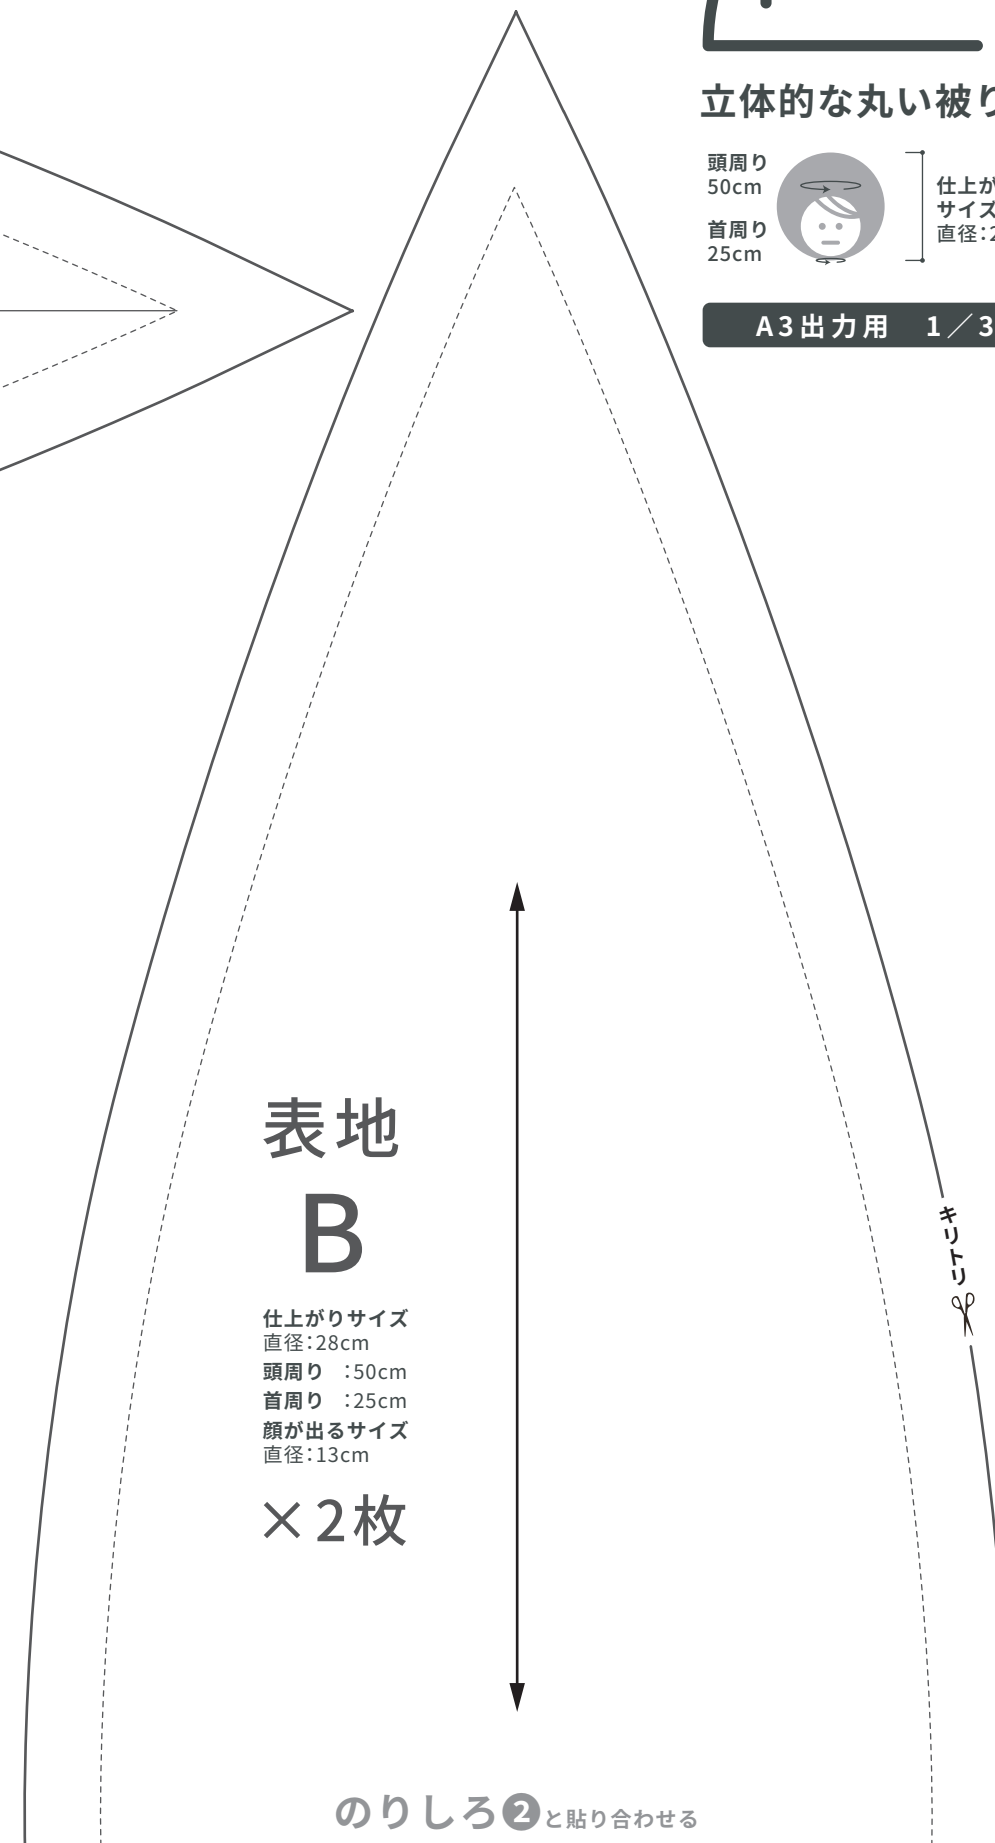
立体的な丸い被り

頭周り
50cm

首周り
25cm

仕上が
サイズ
直径:2

A3出力用　1／3

表地

B

仕上がりサイズ
直径:28cm
頭周り　:50cm
首周り　:25cm
顔が出るサイズ
直径:13cm

×2枚

キリトリ

のりしろ2と貼り合わせる